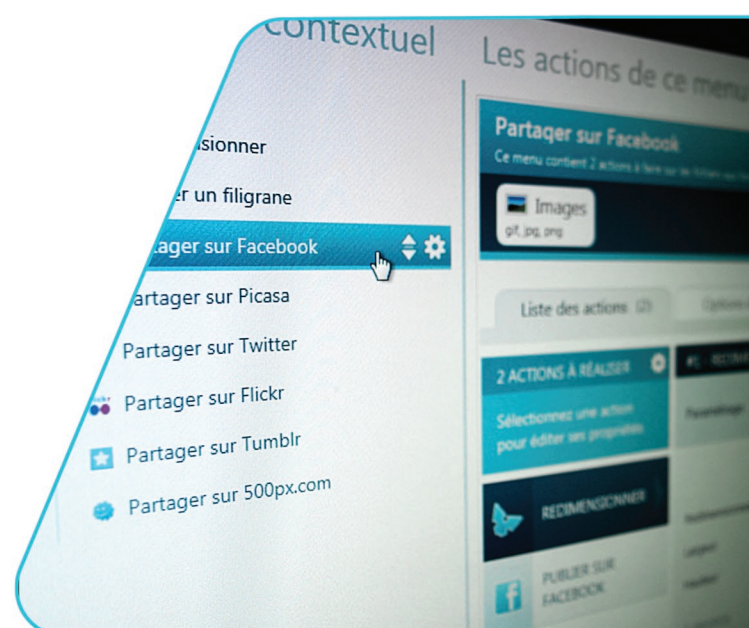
contextuel

Les actions de ce menu

sionner

r un filigrane

ager sur Facebook

artager sur Picasa

Partager sur Twitter

Partager sur Flickr

Partager sur Tumblr

Partager sur 500px.com

Partager sur Facebook

Ce menu contient 2 actions à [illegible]

Images

gif, jpg, png

Liste des actions (2)

Options

2 ACTIONS À RÉALISER

Sélectionnez une action pour éditer ses propriétés

REDIMENSIONNER

PUBLIER SUR FACEBOOK